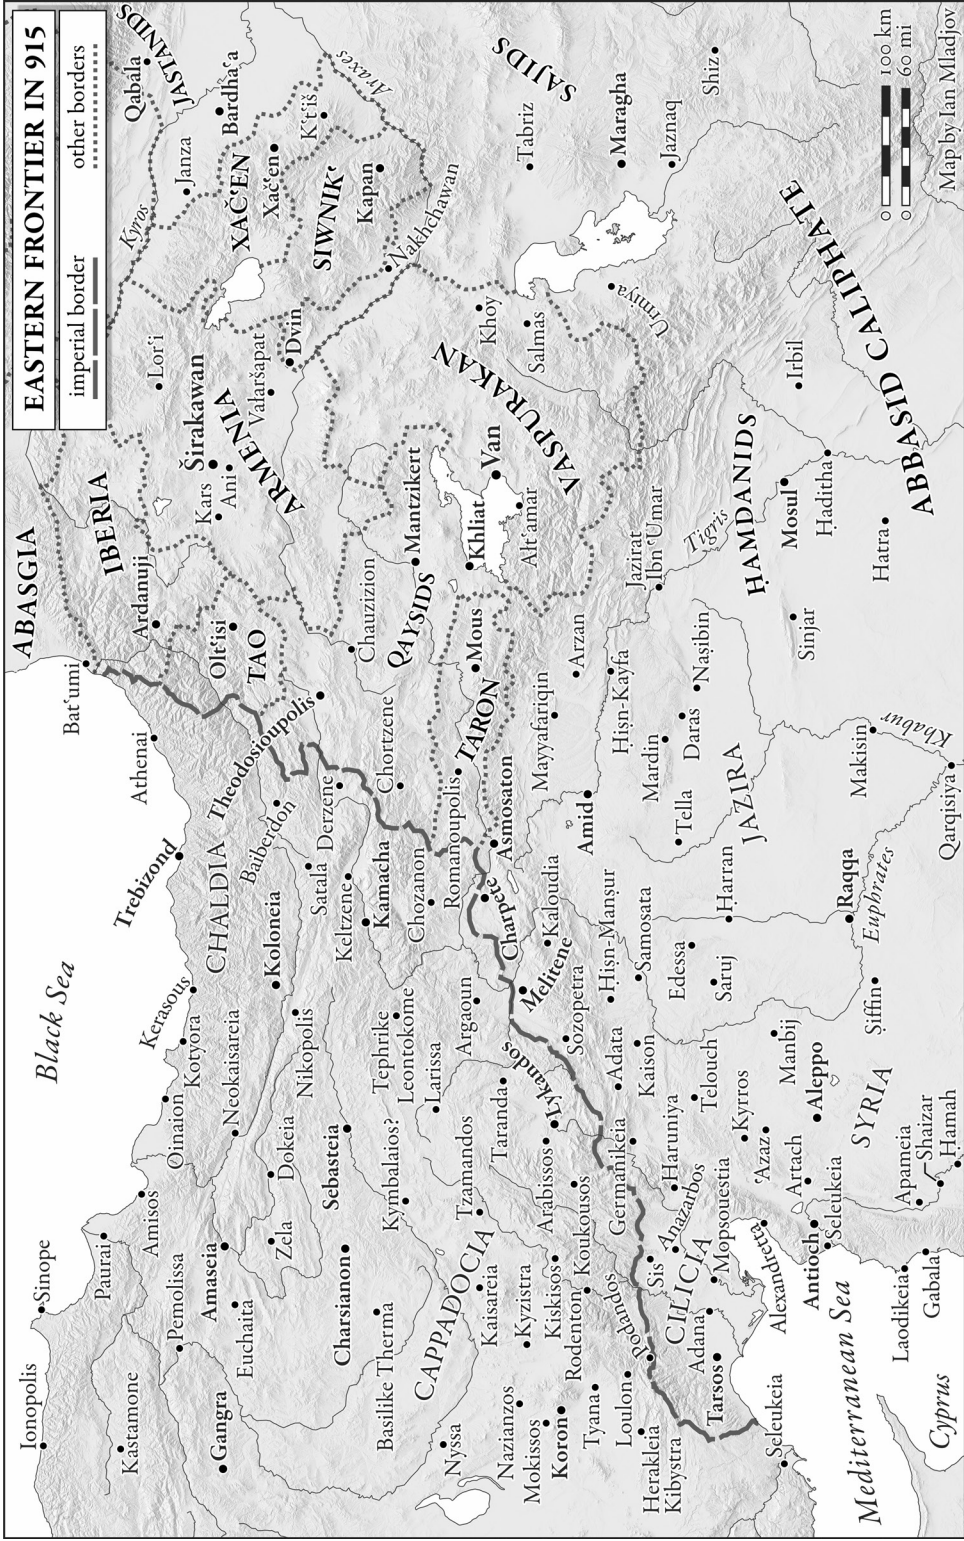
EASTERN FRONTIER IN 915

imperial border

other borders

0 100 km
0 60 mi

Map by Ian Mladjov

Black Sea

Mediterranean Sea

Cyprus

ABASGIA
IBERIA
TAO
CHALDIA
ARMENIA
ŠIRAKAWAN
XAČ'EN
SIWNIK'
VASPURAKAN
QAYSIDS
TARON
SAJIDS
JASTANIDS
HAMDANIDS
ABBASID CALIPHATE
JAZIRA
SYRIA
CILICIA
CAPPADOCIA

Ionopolis
Sinope
Paurai
Amisos
Kastamone
Pemolissa
Amaseia
Euchaita
Gangra
Oinaion
Kotyora
Kerasous
Neokaisareia
Zela
Dokeia
Sebasteia
Charsianon
Nikopolis
Koloneia
Trebizond
Athenai
Bat'umi
Ardanuji
Olt'isi
Theodosioupolis
Baiberdon
Satala
Derzene
Keltzene
Kamacha
Chortzene
Chozanon
Romanoupolis
Asmosaton
Charpete
Kaloudia
Melitene
Tephrike
Leontokome
Larissa
Argaoun
Kymbalaios?
Basilike Therma
Tzamandos
Taranda
Lykandos
Sozopetra
Arabissos
Germanikeia
Adata
Kaison
Hisn-Mansur
Samosata
Kaisareia
Kyzistra
Kiskisos
Koukousos
Rodenton
Podandos
Nyssa
Nazianzos
Mokissos
Koron
Tyana
Loulon
Herakleia
Kibystra
Seleukeia
Tarsos
Adana
Sis
Anazarbos
Mopsouestia
Haruniya
Telouch
Kyrros
'Azaz
Artach
Aleppo
Manbij
Alexandretta
Antioch
Seleukeia
Laodikeia
Gabala
Apameia
Shaizar
Hamah
Şiffin
Raqqa
Euphrates
Edessa
Saruj
Harran
Tella
Amid
Mardin
Daras
Nasibin
Hisn-Kayfa
Mayyafariqin
Arzan
Mous
Khliat
Mantzikert
Chauzizion
Kars
Ani
Lor'i
Valaršapat
Dvin
Van
Ałt'amar
Jazirat Ibn 'Umar
Tigris
Mosul
Haditha
Sinjar
Hatra
Makisin
Khabur
Qarqisiya
Irbil
Khoy
Salmas
Urmiya
Nakhchawan
Kapan
Xač'en
K't'iš
Bardha'a
Janza
Kyros
Qabala
Araxes
Tabriz
Maragha
Jaznaq
Shiz